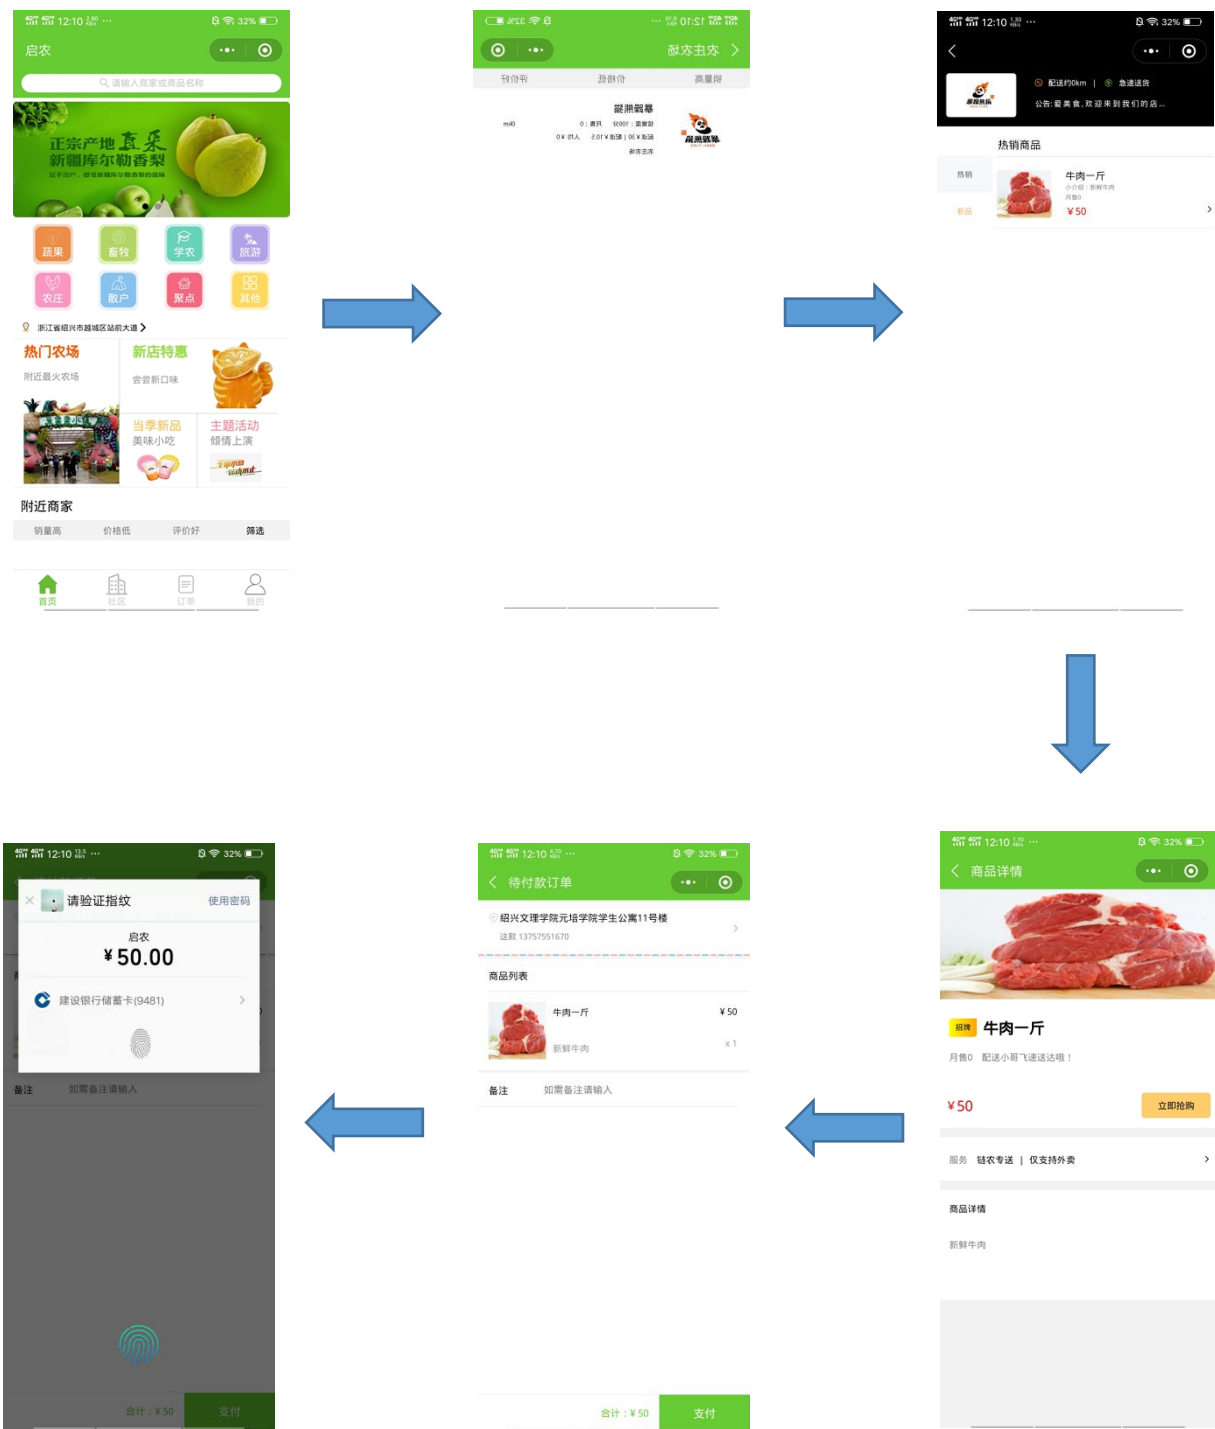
12:10 32%
启农
请输入商家或商品名称
正宗产地 直采
新疆库尔勒香梨
蔬果 畜牧 学农 旅游
农庄 散户 聚点 其他
浙江省绍兴市越城区站前大道
热门农场
附近最火农场
新店特惠
尝尝新口味
当季新品
美味小吃
主题活动
倾情上演
附近商家
销量高 价格低 评价好 筛选
首页 社区 订单 我的

12:10 32%
启农农场
销量高 价格低 评价好
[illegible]

12:10 32%
配送约0km | 急速送货
公告:爱美食,欢迎来到我们的店...
热销商品
热销
新品
牛肉一斤
月售0
¥50

12:10 32%
商品详情
招牌 牛肉一斤
月售0 配送小哥飞速送达哦!
¥50
立即抢购
服务 链农专送 | 仅支持外卖
商品详情
新鲜牛肉

12:10 32%
待付款订单
绍兴文理学院元培学院学生公寓11号楼
沈颖 13757551670
商品列表
牛肉一斤 ¥50
新鲜牛肉 x1
备注 如需备注请输入
合计:¥50 支付

12:10 32%
请验证指纹 使用密码
启农
¥50.00
建设银行储蓄卡(9481)
备注 如需备注请输入
合计:¥50 支付